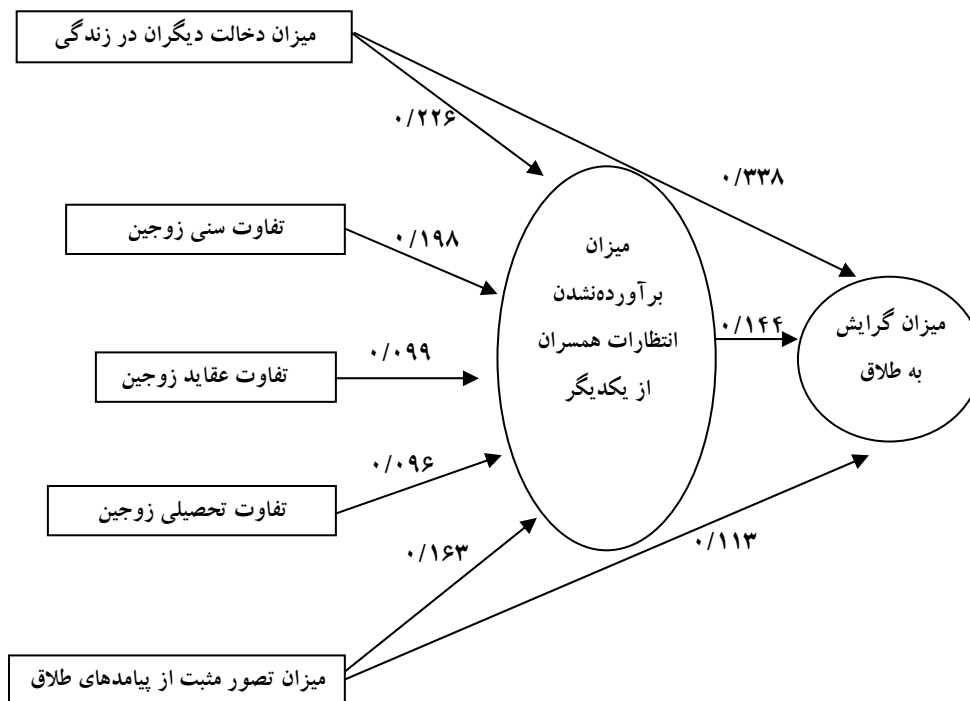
میزان دخالت دیگران در زندگی

۰/۲۲۶

۰/۳۳۸

تفاوت سنی زوجین

۰/۱۹۸

میزان برآورده‌نشدن انتظارات همسران از یکدیگر

۰/۱۴۴

میزان گرایش به طلاق

۰/۰۹۹

تفاوت عقاید زوجین

۰/۰۹۶

تفاوت تحصیلی زوجین

۰/۱۶۳

۰/۱۱۳

میزان تصور مثبت از پیامدهای طلاق